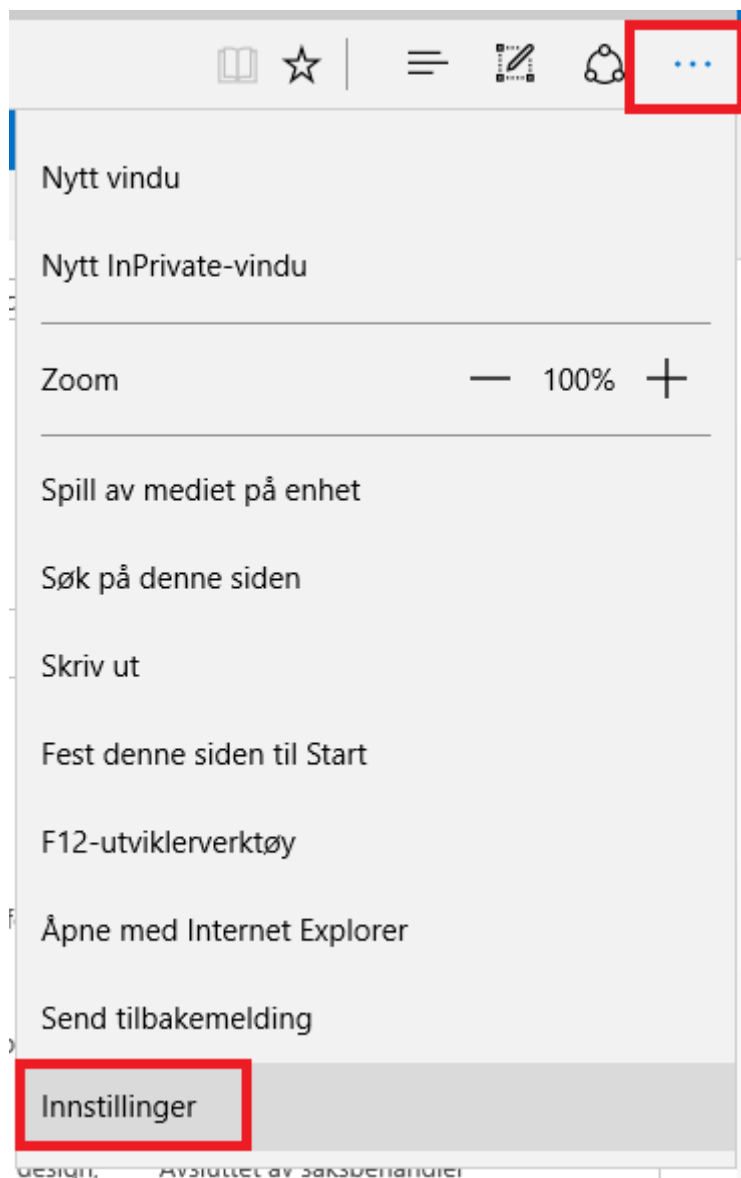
···

Nytt vindu

Nytt InPrivate-vindu

Zoom — 100% +

Spill av mediet på enhet

Søk på denne siden

Skriv ut

Fest denne siden til Start

F12-utviklerverktøy

Åpne med Internet Explorer

Send tilbakemelding

Innstillinger

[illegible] Avsluttet av saksbehandler